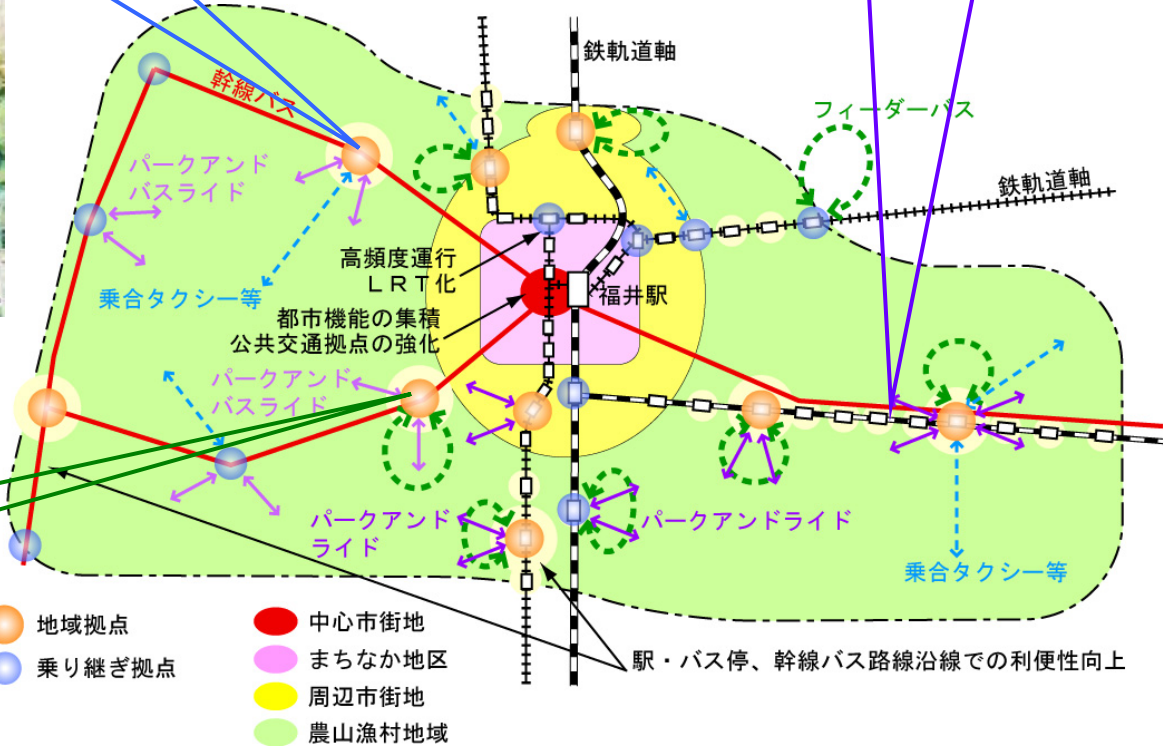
鉄軌道軸

幹線バス

フィーダーバス

鉄軌道軸

パークアンド
バスライド

乗合タクシー等

高頻度運行
ＬＲＴ化

福井駅

都市機能の集積
公共交通拠点の強化

パークアンド
バスライド

パークアンド
ライド

パークアンドライド

乗合タクシー等

地域拠点
乗り継ぎ拠点

中心市街地
まちなか地区
周辺市街地
農山漁村地域

駅・バス停、幹線バス路線沿線での利便性向上